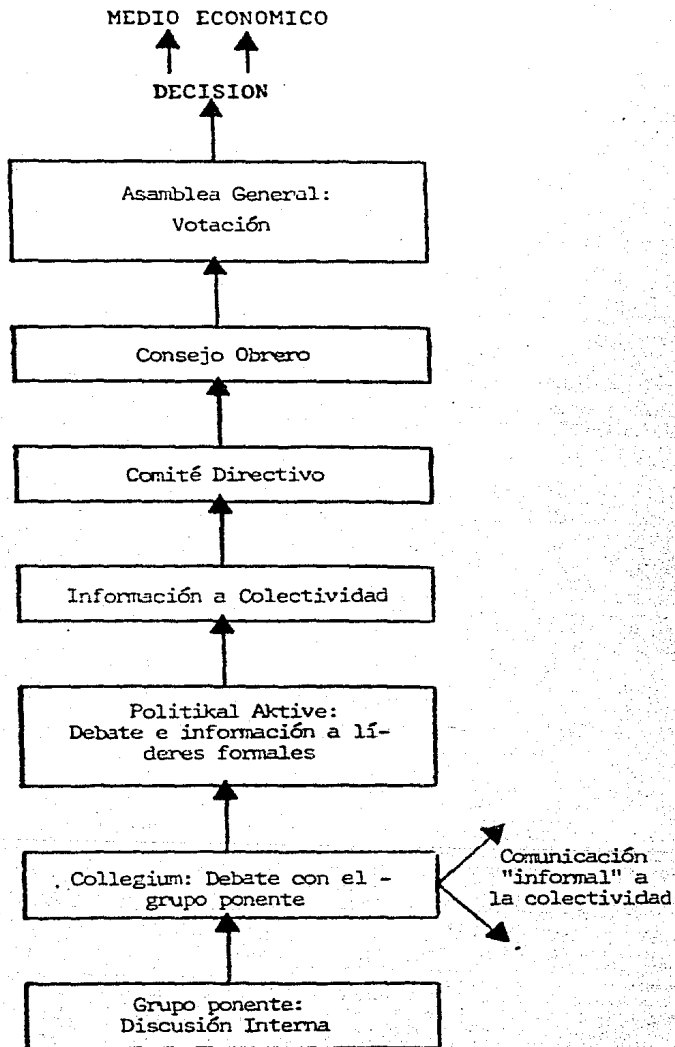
MEDIO ECONOMICO

DECISION

Asamblea General: Votación

Consejo Obrero

Comité Directivo

Información a Colectividad

Politikal Aktive: Debate e información a líderes formales

Collegium: Debate con el - grupo ponente

Comunicación "informal" a la colectividad

Grupo ponente: Discusión Interna